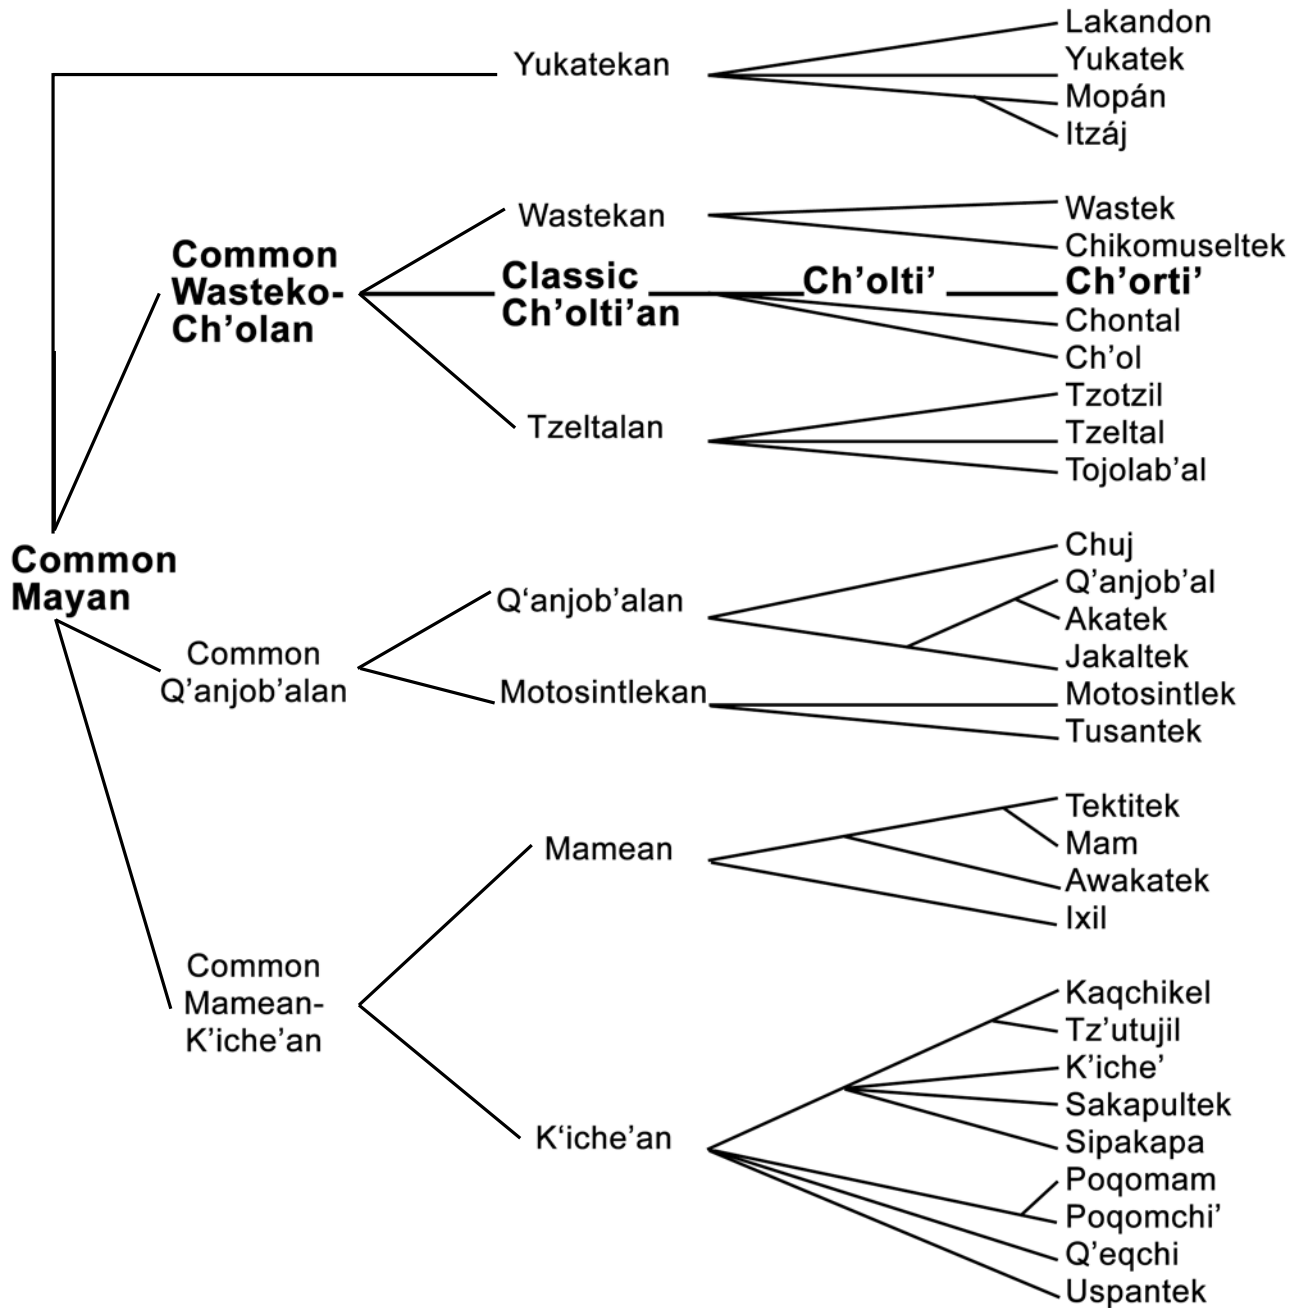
Yukatekan
Lakandon
Yukatek
Mopán
Itzáj

Common Wasteko-Ch'olan
Wastekan
Wastek
Chikomuseltek
Classic Ch'olti'an
Ch'olti'
Ch'orti'
Chontal
Ch'ol
Tzeltalan
Tzotzil
Tzeltal
Tojolab'al

Common Mayan

Common Q'anjob'alan
Q'anjob'alan
Chuj
Q'anjob'al
Akatek
Jakaltek
Motosintlekan
Motosintlek
Tusantek

Common Mamean-K'iche'an
Mamean
Tektitek
Mam
Awakatek
Ixil
K'iche'an
Kaqchikel
Tz'utujil
K'iche'
Sakapultek
Sipakapa
Poqomam
Poqomchi'
Q'eqchi
Uspantek